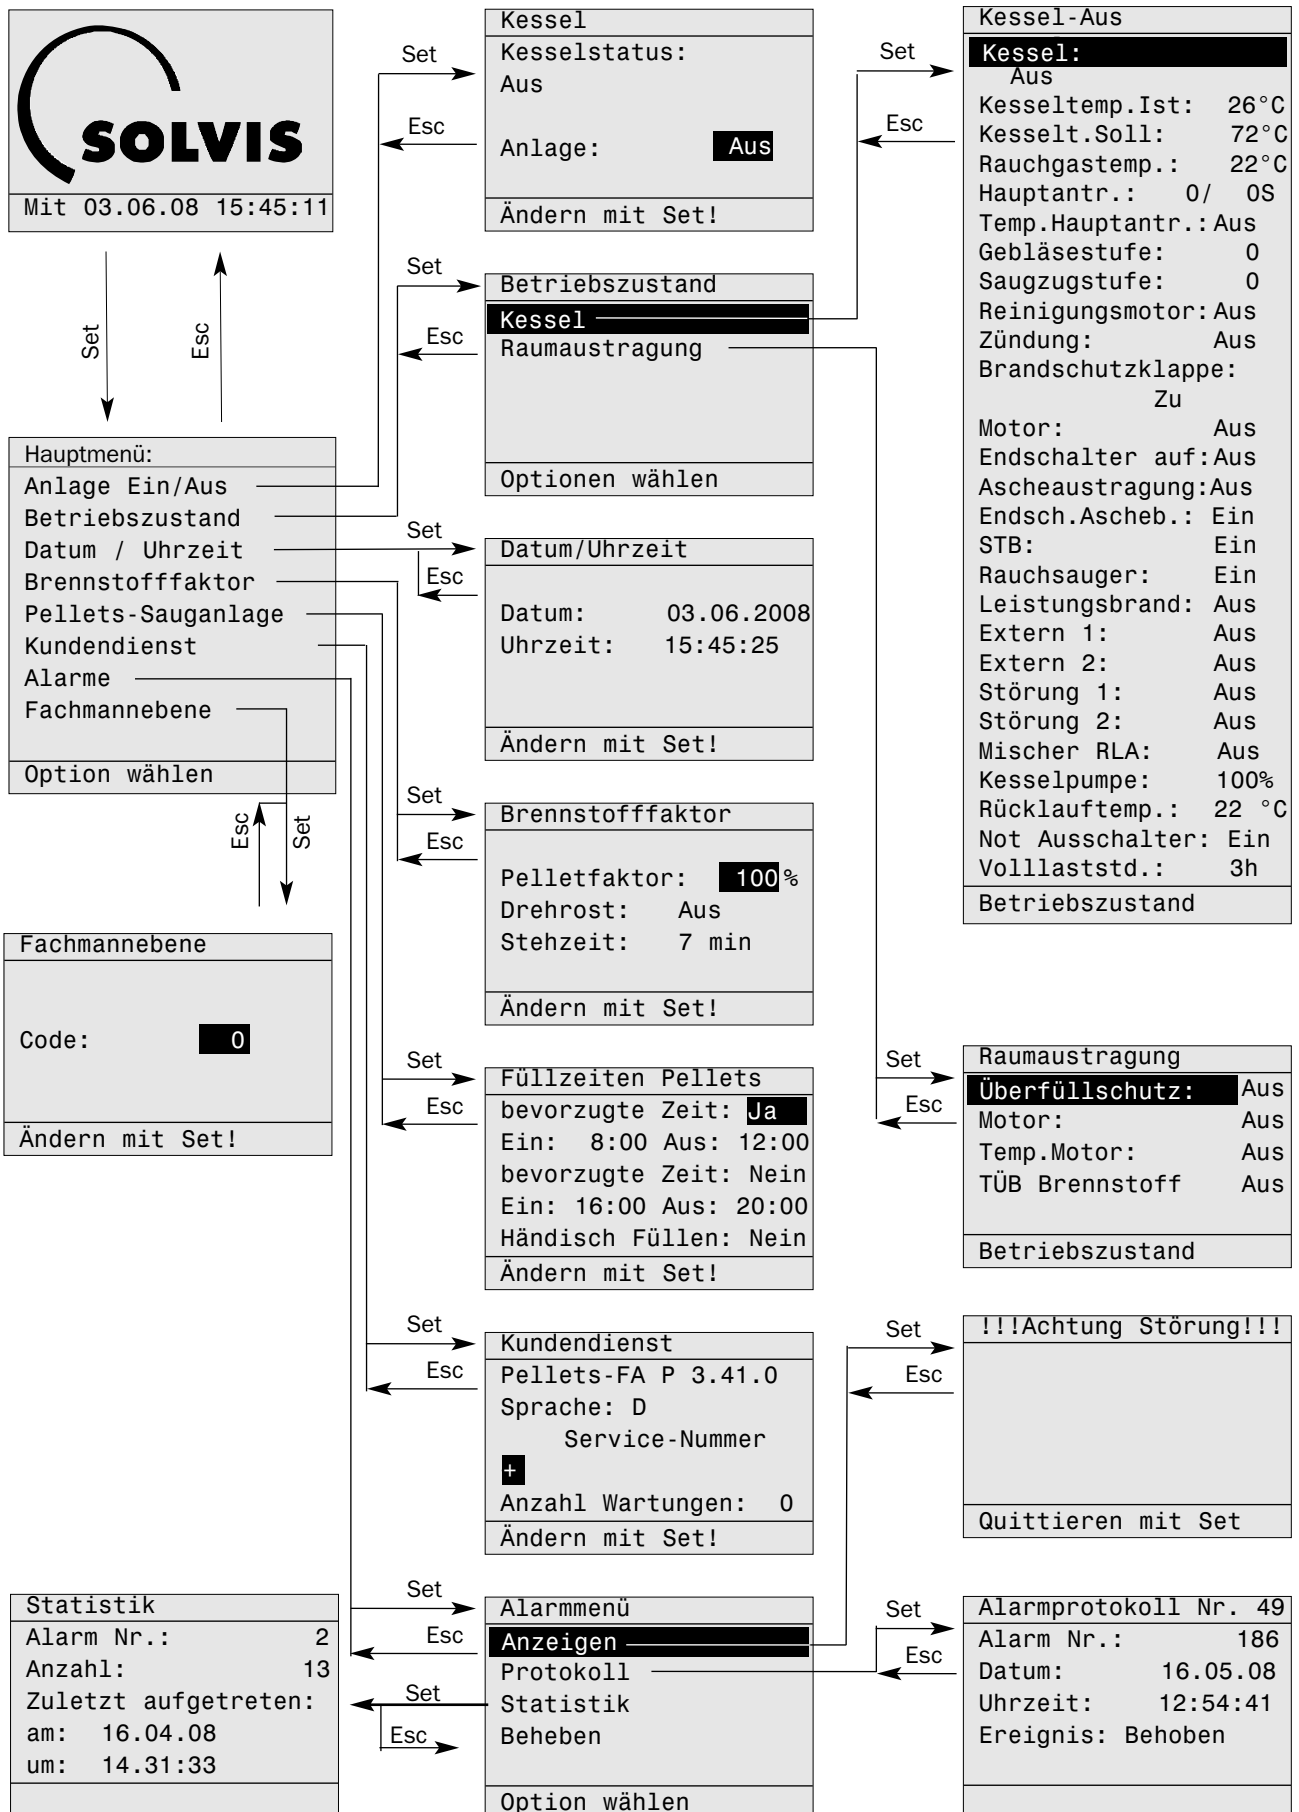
SOLVIS
Mit 03.06.08 15:45:11

Set
Esc

Hauptmenü:
Anlage Ein/Aus
Betriebszustand
Datum / Uhrzeit
Brennstofffaktor
Pellets-Sauganlage
Kundendienst
Alarme
Fachmannebene
Option wählen

Esc
Set

Fachmannebene
Code: 0
Ändern mit Set!

Statistik
Alarm Nr.: 2
Anzahl: 13
Zuletzt aufgetreten:
am: 16.04.08
um: 14.31:33

Set
Esc

Kessel
Kesselstatus:
Aus
Anlage: Aus
Ändern mit Set!

Set
Esc

Betriebszustand
Kessel
Raumaustragung
Optionen wählen

Set
Esc

Datum/Uhrzeit
Datum: 03.06.2008
Uhrzeit: 15:45:25
Ändern mit Set!

Set
Esc

Brennstofffaktor
Pelletfaktor: 100%
Drehrost: Aus
Stehzeit: 7 min
Ändern mit Set!

Set
Esc

Füllzeiten Pellets
bevorzugte Zeit: Ja
Ein: 8:00 Aus: 12:00
bevorzugte Zeit: Nein
Ein: 16:00 Aus: 20:00
Händisch Füllen: Nein
Ändern mit Set!

Set
Esc

Kundendienst
Pellets-FA P 3.41.0
Sprache: D
Service-Nummer
+
Anzahl Wartungen: 0
Ändern mit Set!

Set
Esc
Set
Esc

Alarmmenü
Anzeigen
Protokoll
Statistik
Beheben
Option wählen

Set
Esc

Kessel-Aus
Kessel:
Aus
Kesseltemp.Ist: 26°C
Kesselt.Soll: 72°C
Rauchgastemp.: 22°C
Hauptantr.: 0/ 0S
Temp.Hauptantr.: Aus
Gebläsestufe: 0
Saugzugstufe: 0
Reinigungsmotor: Aus
Zündung: Aus
Brandschutzklappe:
Zu
Motor: Aus
Endschalter auf: Aus
Ascheaustragung: Aus
Endsch.Ascheb.: Ein
STB: Ein
Rauchsauger: Ein
Leistungsbrand: Aus
Extern 1: Aus
Extern 2: Aus
Störung 1: Aus
Störung 2: Aus
Mischer RLA: Aus
Kesselpumpe: 100%
Rücklauftemp.: 22 °C
Not Ausschalter: Ein
Volllaststd.: 3h
Betriebszustand

Set
Esc

Raumaustragung
Überfüllschutz: Aus
Motor: Aus
Temp.Motor: Aus
TÜB Brennstoff Aus
Betriebszustand

Set
Esc

!!!Achtung Störung!!!
Quittieren mit Set

Set
Esc

Alarmprotokoll Nr. 49
Alarm Nr.: 186
Datum: 16.05.08
Uhrzeit: 12:54:41
Ereignis: Behoben